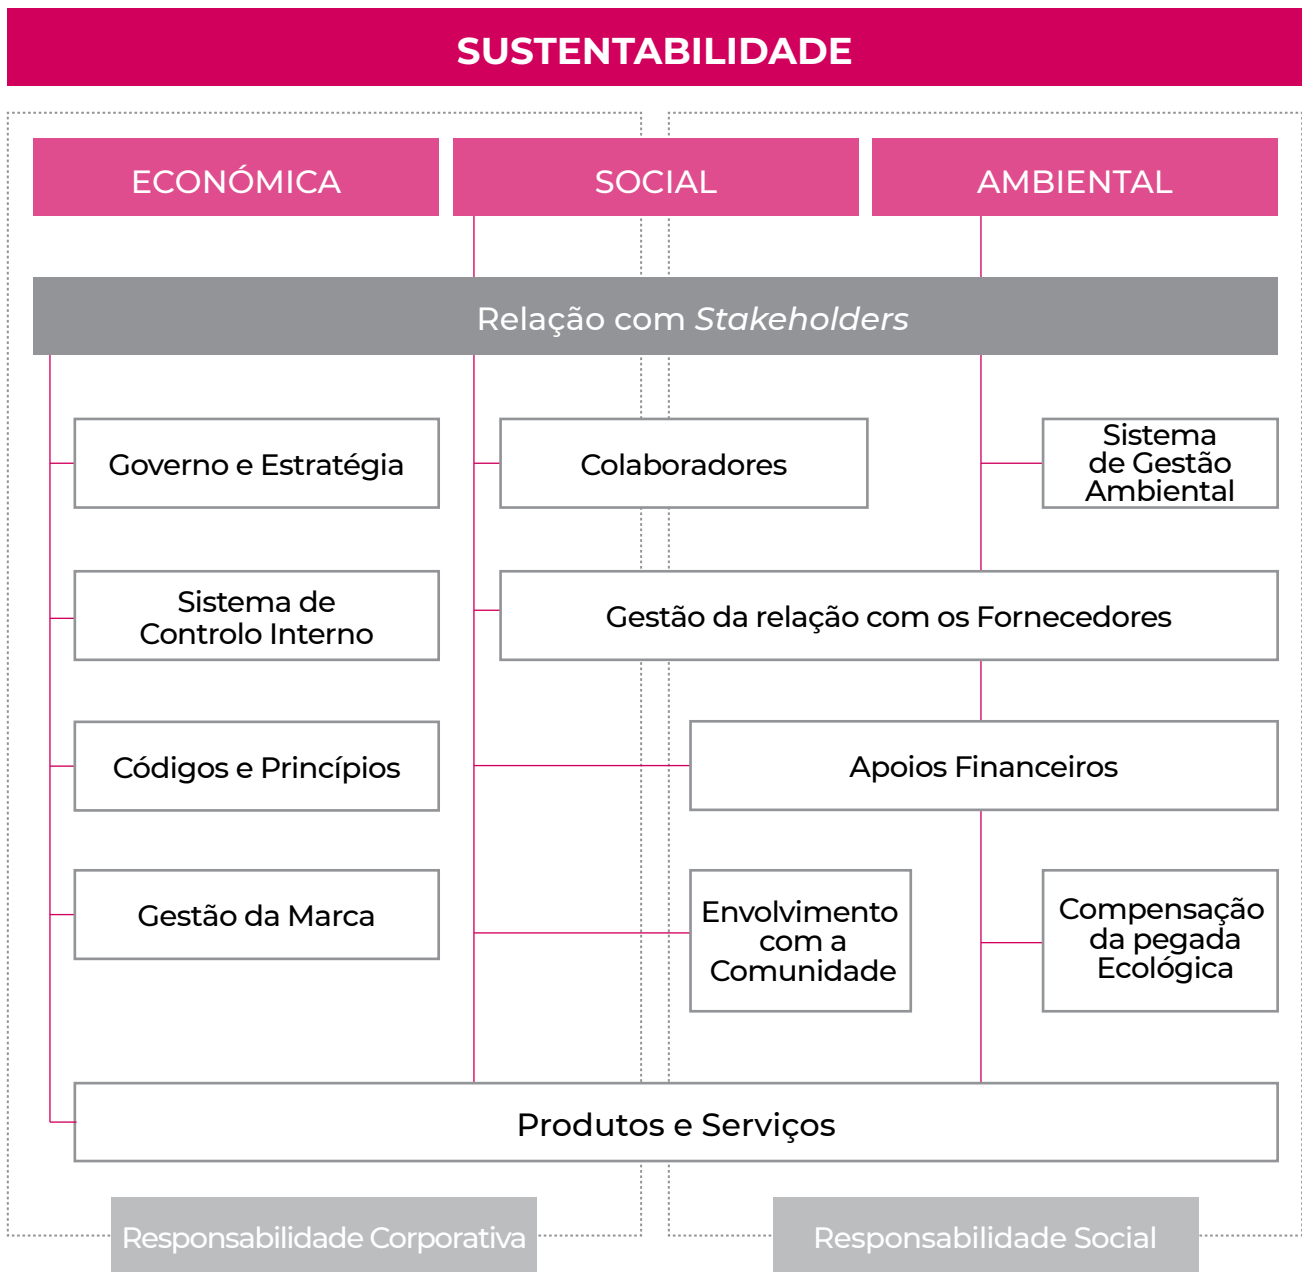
SUSTENTABILIDADE

ECONÓMICA

SOCIAL

AMBIENTAL

Relação com *Stakeholders*

Governo e Estratégia

Colaboradores

Sistema de Gestão Ambiental

Sistema de Controlo Interno

Gestão da relação com os Fornecedores

Códigos e Princípios

Apoios Financeiros

Gestão da Marca

Envolvimento com a Comunidade

Compensação da pegada Ecológica

Produtos e Serviços

Responsabilidade Corporativa

Responsabilidade Social